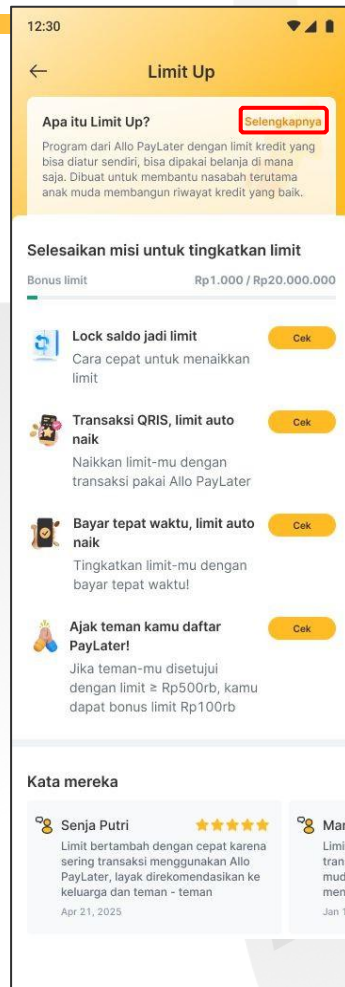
12:30

Limit Up

Apa itu Limit Up?

Selengkapnya

Program dari Allo PayLater dengan limit kredit yang bisa diatur sendiri, bisa dipakai belanja di mana saja. Dibuat untuk membantu nasabah terutama anak muda membangun riwayat kredit yang baik.

Selesaikan misi untuk tingkatkan limit

Bonus limit

Rp1.000 / Rp20.000.000

Lock saldo jadi limit

Cara cepat untuk menaikkan limit

Cek

Transaksi QRIS, limit auto naik

Naikkan limit-mu dengan transaksi pakai Allo PayLater

Cek

Bayar tepat waktu, limit auto naik

Tingkatkan limit-mu dengan bayar tepat waktu!

Cek

Ajak teman kamu daftar PayLater!

Jika teman-mu disetujui dengan limit ≥ Rp500rb, kamu dapat bonus limit Rp100rb

Cek

Kata mereka

Senja Putri

Limit bertambah dengan cepat karena sering transaksi menggunakan Allo PayLater, layak direkomendasikan ke keluarga dan teman - teman

Apr 21, 2025

Ma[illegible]

Limi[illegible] tran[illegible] mud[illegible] men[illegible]

Jan 1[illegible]